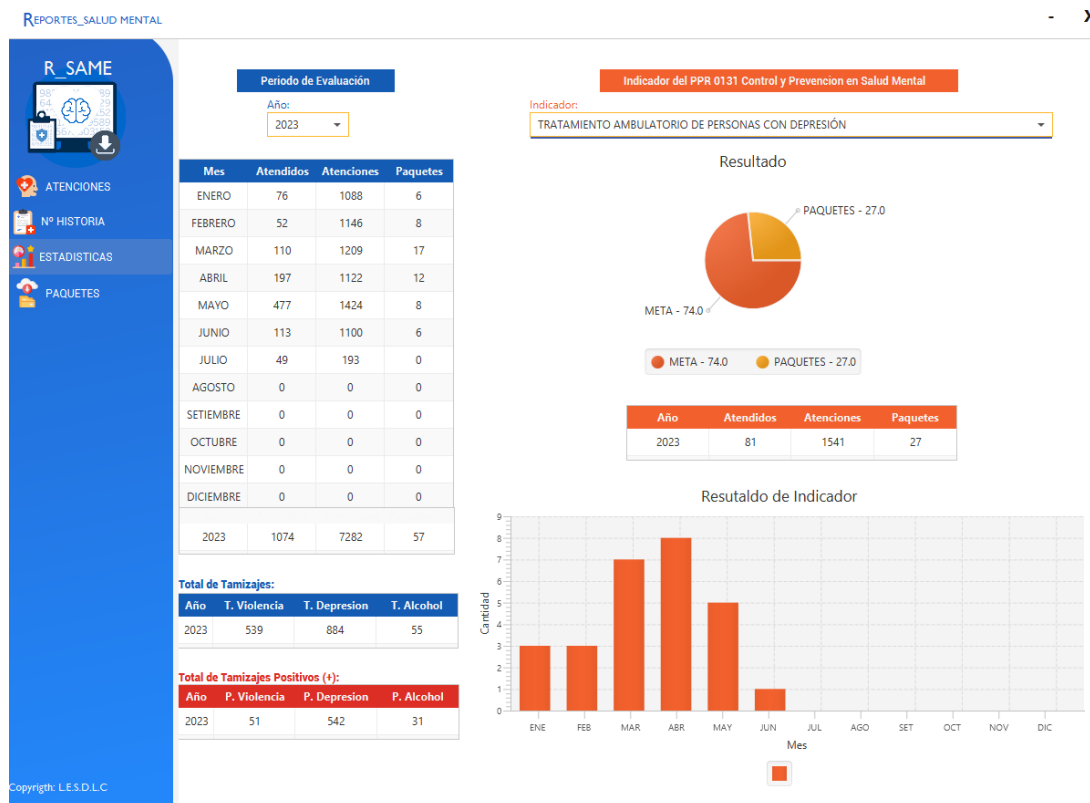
REPORTES_SALUD MENTAL

- X

R_SAME

ATENCIONES
Nº HISTORIA
ESTADISTICAS
PAQUETES

Copyrigth: L.E.S.D.L.C

Periodo de Evaluación

Año:
2023

| Mes | Atendidos | Atenciones | Paquetes |
|---|---|---|---|
| ENERO | 76 | 1088 | 6 |
| FEBRERO | 52 | 1146 | 8 |
| MARZO | 110 | 1209 | 17 |
| ABRIL | 197 | 1122 | 12 |
| MAYO | 477 | 1424 | 8 |
| JUNIO | 113 | 1100 | 6 |
| JULIO | 49 | 193 | 0 |
| AGOSTO | 0 | 0 | 0 |
| SETIEMBRE | 0 | 0 | 0 |
| OCTUBRE | 0 | 0 | 0 |
| NOVIEMBRE | 0 | 0 | 0 |
| DICIEMBRE | 0 | 0 | 0 |
| 2023 | 1074 | 7282 | 57 |

Total de Tamizajes:

| Año | T. Violencia | T. Depresion | T. Alcohol |
|---|---|---|---|
| 2023 | 539 | 884 | 55 |

Total de Tamizajes Positivos (+):

| Año | P. Violencia | P. Depresion | P. Alcohol |
|---|---|---|---|
| 2023 | 51 | 542 | 31 |

Indicador del PPR 0131 Control y Prevencion en Salud Mental

Indicador:
TRATAMIENTO AMBULATORIO DE PERSONAS CON DEPRESIÓN

Resultado

PAQUETES - 27.0
META - 74.0

META - 74.0   PAQUETES - 27.0

| Año | Atendidos | Atenciones | Paquetes |
|---|---|---|---|
| 2023 | 81 | 1541 | 27 |

Resultaldo de Indicador

9
8
7
6
5
4
3
2
1
0
Cantidad

ENE FEB MAR ABR MAY JUN JUL AGO SET OCT NOV DIC
Mes